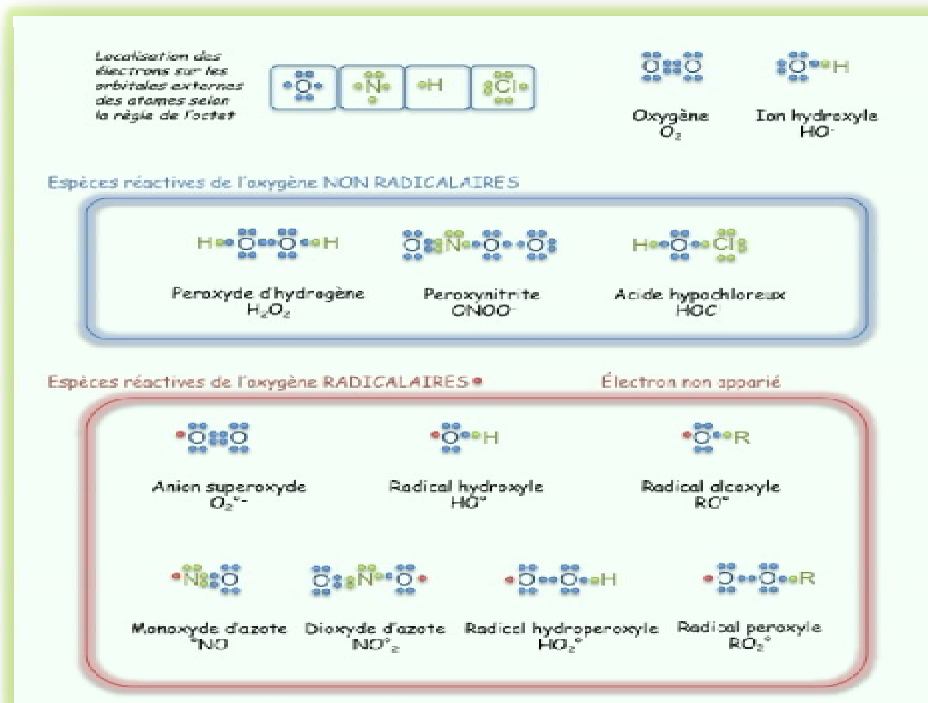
Localisation des électrons sur les orbitales externes des atomes selon la règle de l'octet

O N H Cl

O O
Oxygène
$O_2$

O H
Ion hydroxyle
$HO^-$

Espèces réactives de l'oxygène NON RADICALAIRES

H O O H
Peroxyde d'hydrogène
$H_2O_2$

O N O O
Peroxynitrite
$ONOO^-$

H O Cl
Acide hypochloreux
HOC

Espèces réactives de l'oxygène RADICALAIRES

Électron non apparié

O O
Anion superoxyde
$O_2^{\circ-}$

O H
Radical hydroxyle
$HO^{\circ}$

O R
Radical alcoxyle
$RO^{\circ}$

N O
Monoxyde d'azote
$^{\circ}NO$

O N O
Dioxyde d'azote
$NO^{\circ}_2$

O O H
Radical hydroperoxyle
$HO_2^{\circ}$

O O R
Radical peroxyle
$RO_2^{\circ}$